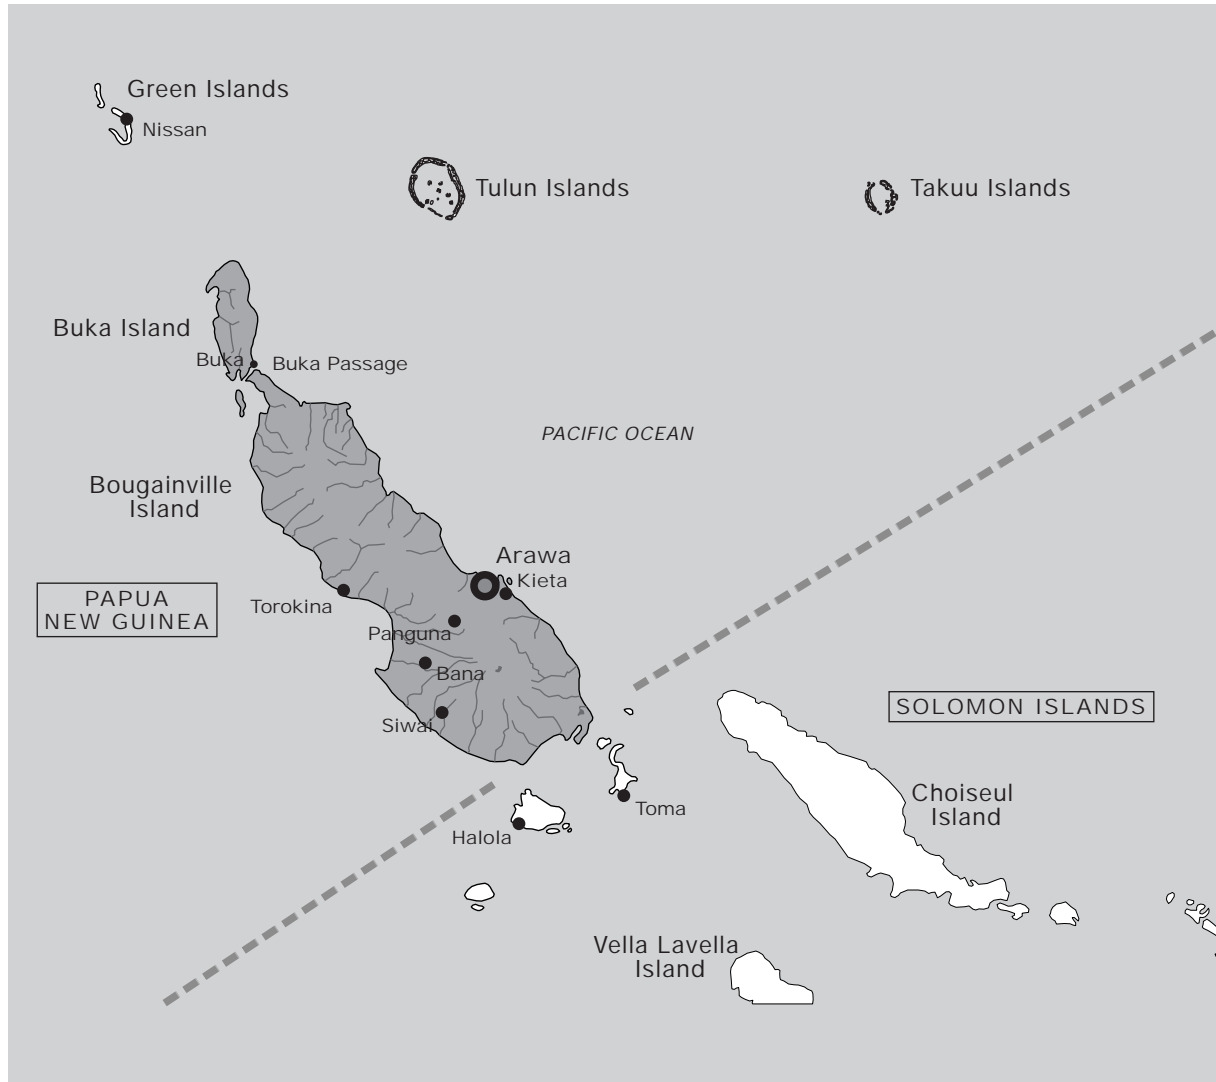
Green Islands
Nissan
Tulun Islands
Takuu Islands
Buka Island
Buka
Buka Passage
PACIFIC OCEAN
Bougainville Island
Arawa
Kieta
PAPUA NEW GUINEA
Torokina
Panguna
Bana
Siwai
SOLOMON ISLANDS
Choiseul Island
Toma
Halola
Vella Lavella Island